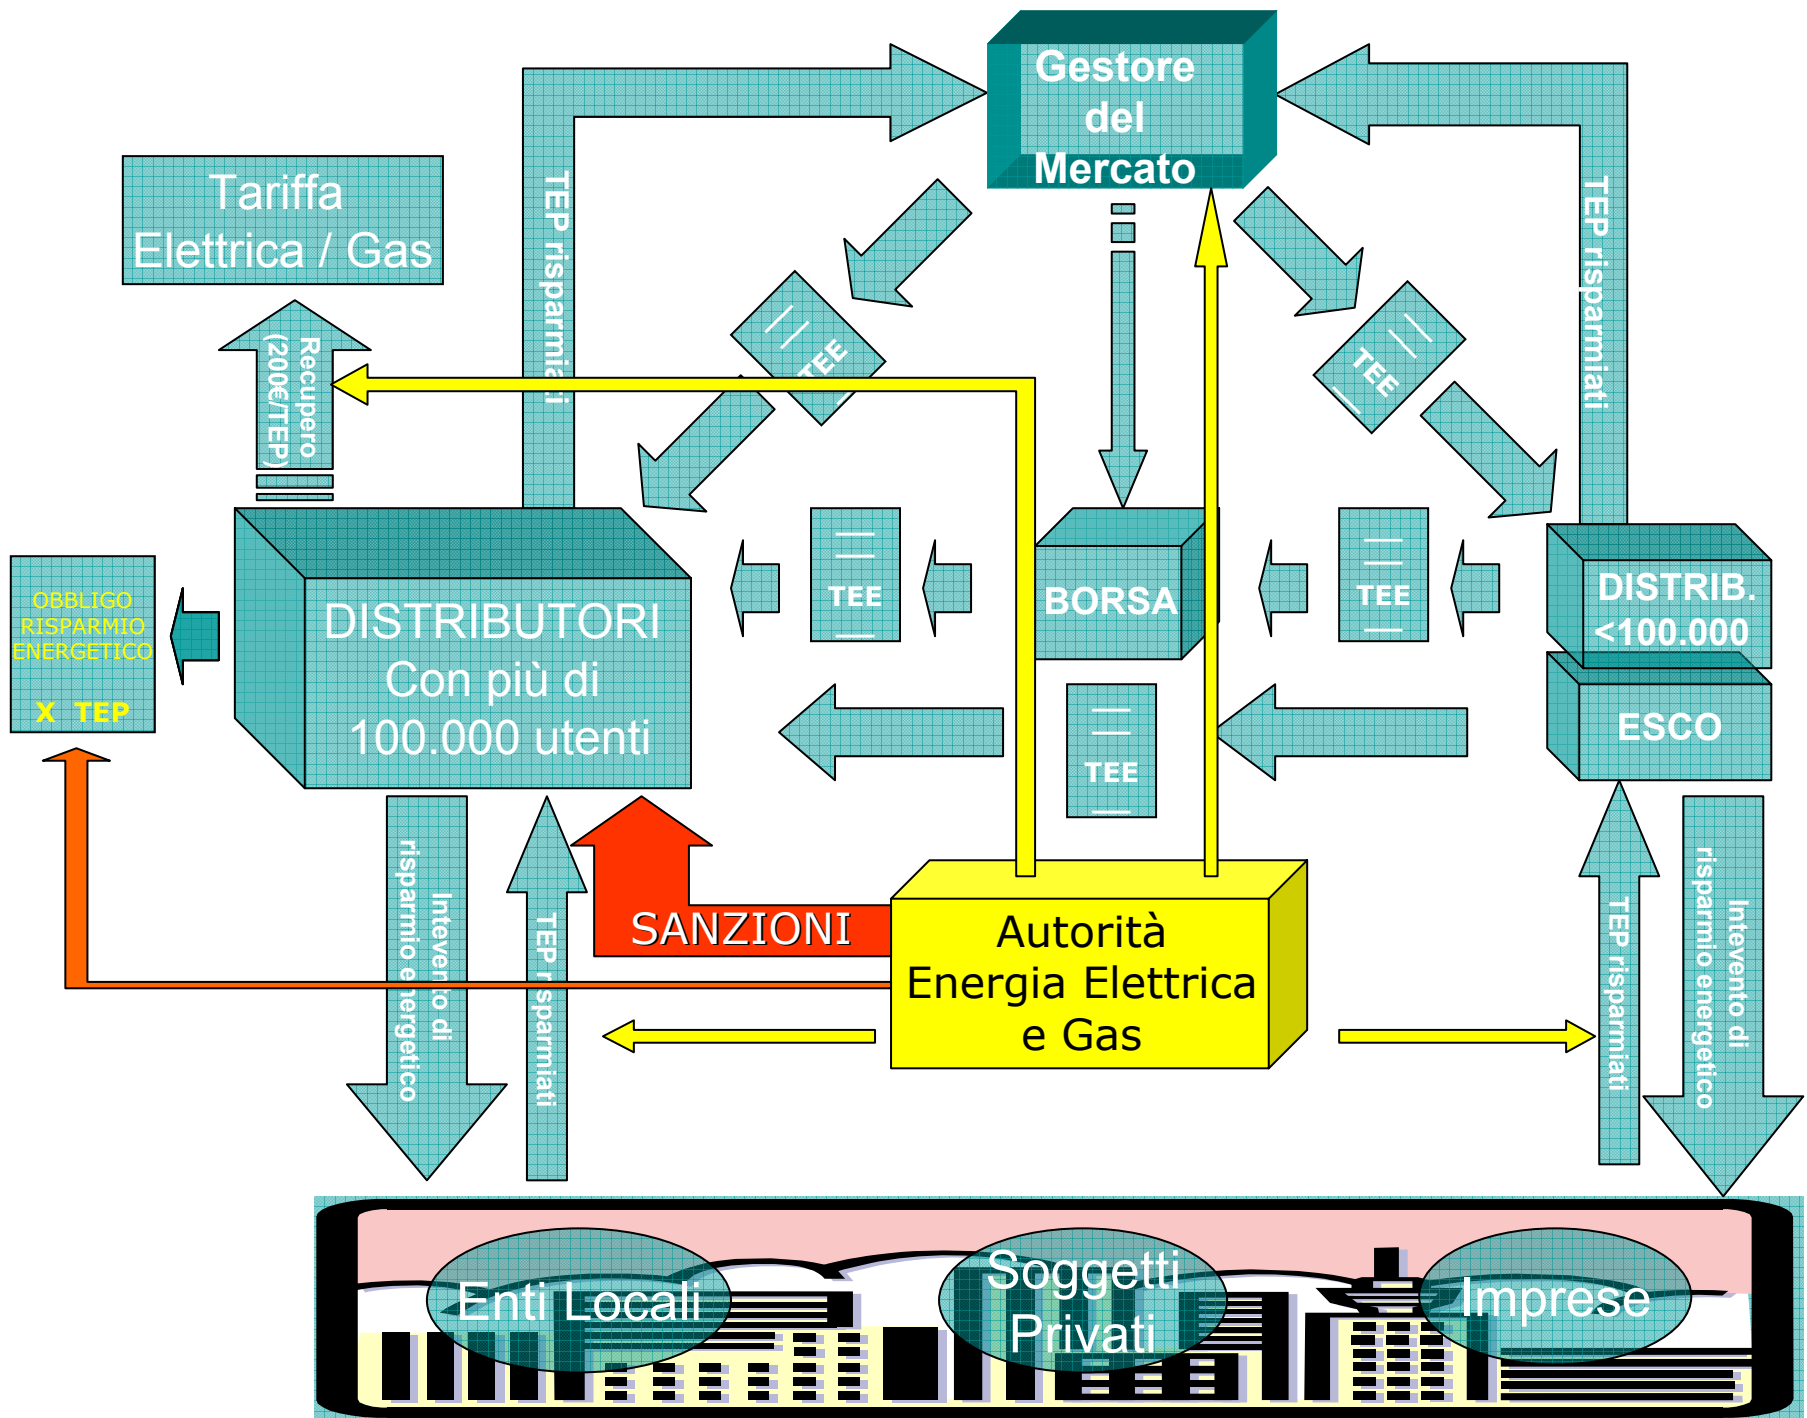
Gestore del Mercato

Tariffa Elettrica / Gas

TEP risparmiati

TEP risparmiati

Recupero (200€/TEP)

TEE

TEE

OBBLIGO RISPARMIO ENERGETICO

X TEP

DISTRIBUTORI Con più di 100.000 utenti

TEE

BORSA

TEE

DISTRIB. <100.000

ESCO

TEE

Intevento di risparmio energetico

TEP risparmiati

SANZIONI

Autorità Energia Elettrica e Gas

TEP risparmiati

Intevento di risparmio energetico

Enti Locali

Soggetti Privati

Imprese